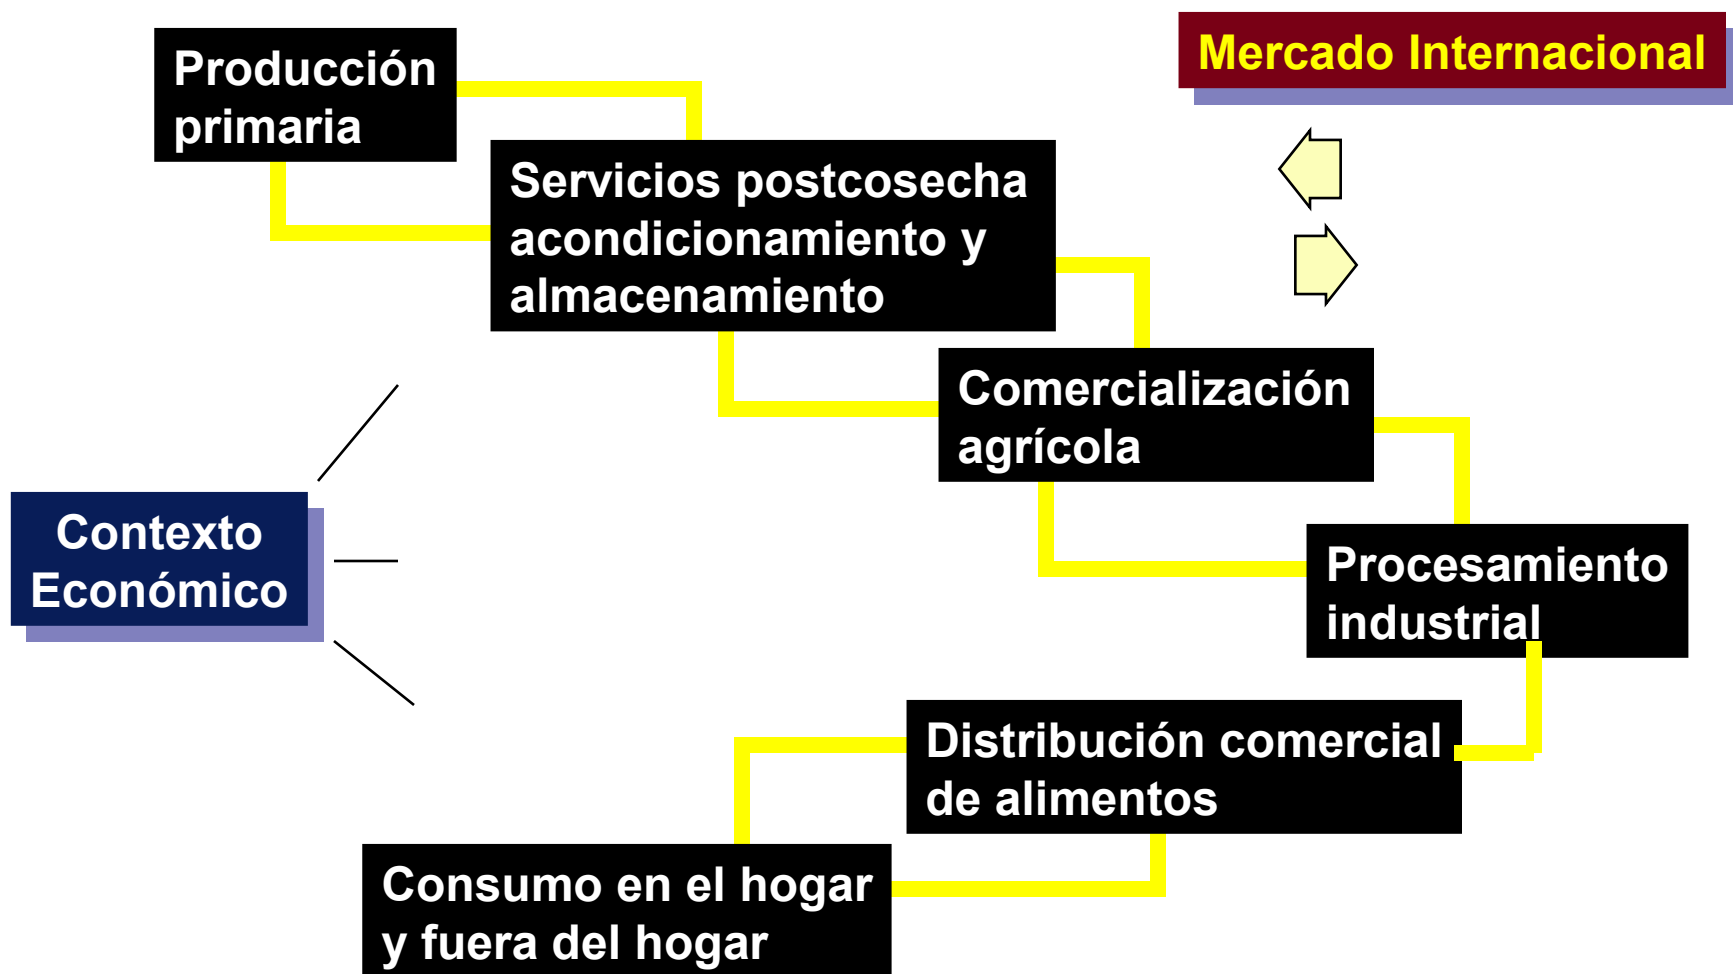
Producción primaria

Mercado Internacional

Servicios postcosecha acondicionamiento y almacenamiento

Comercialización agrícola

Contexto Económico

Procesamiento industrial

Distribución comercial de alimentos

Consumo en el hogar y fuera del hogar